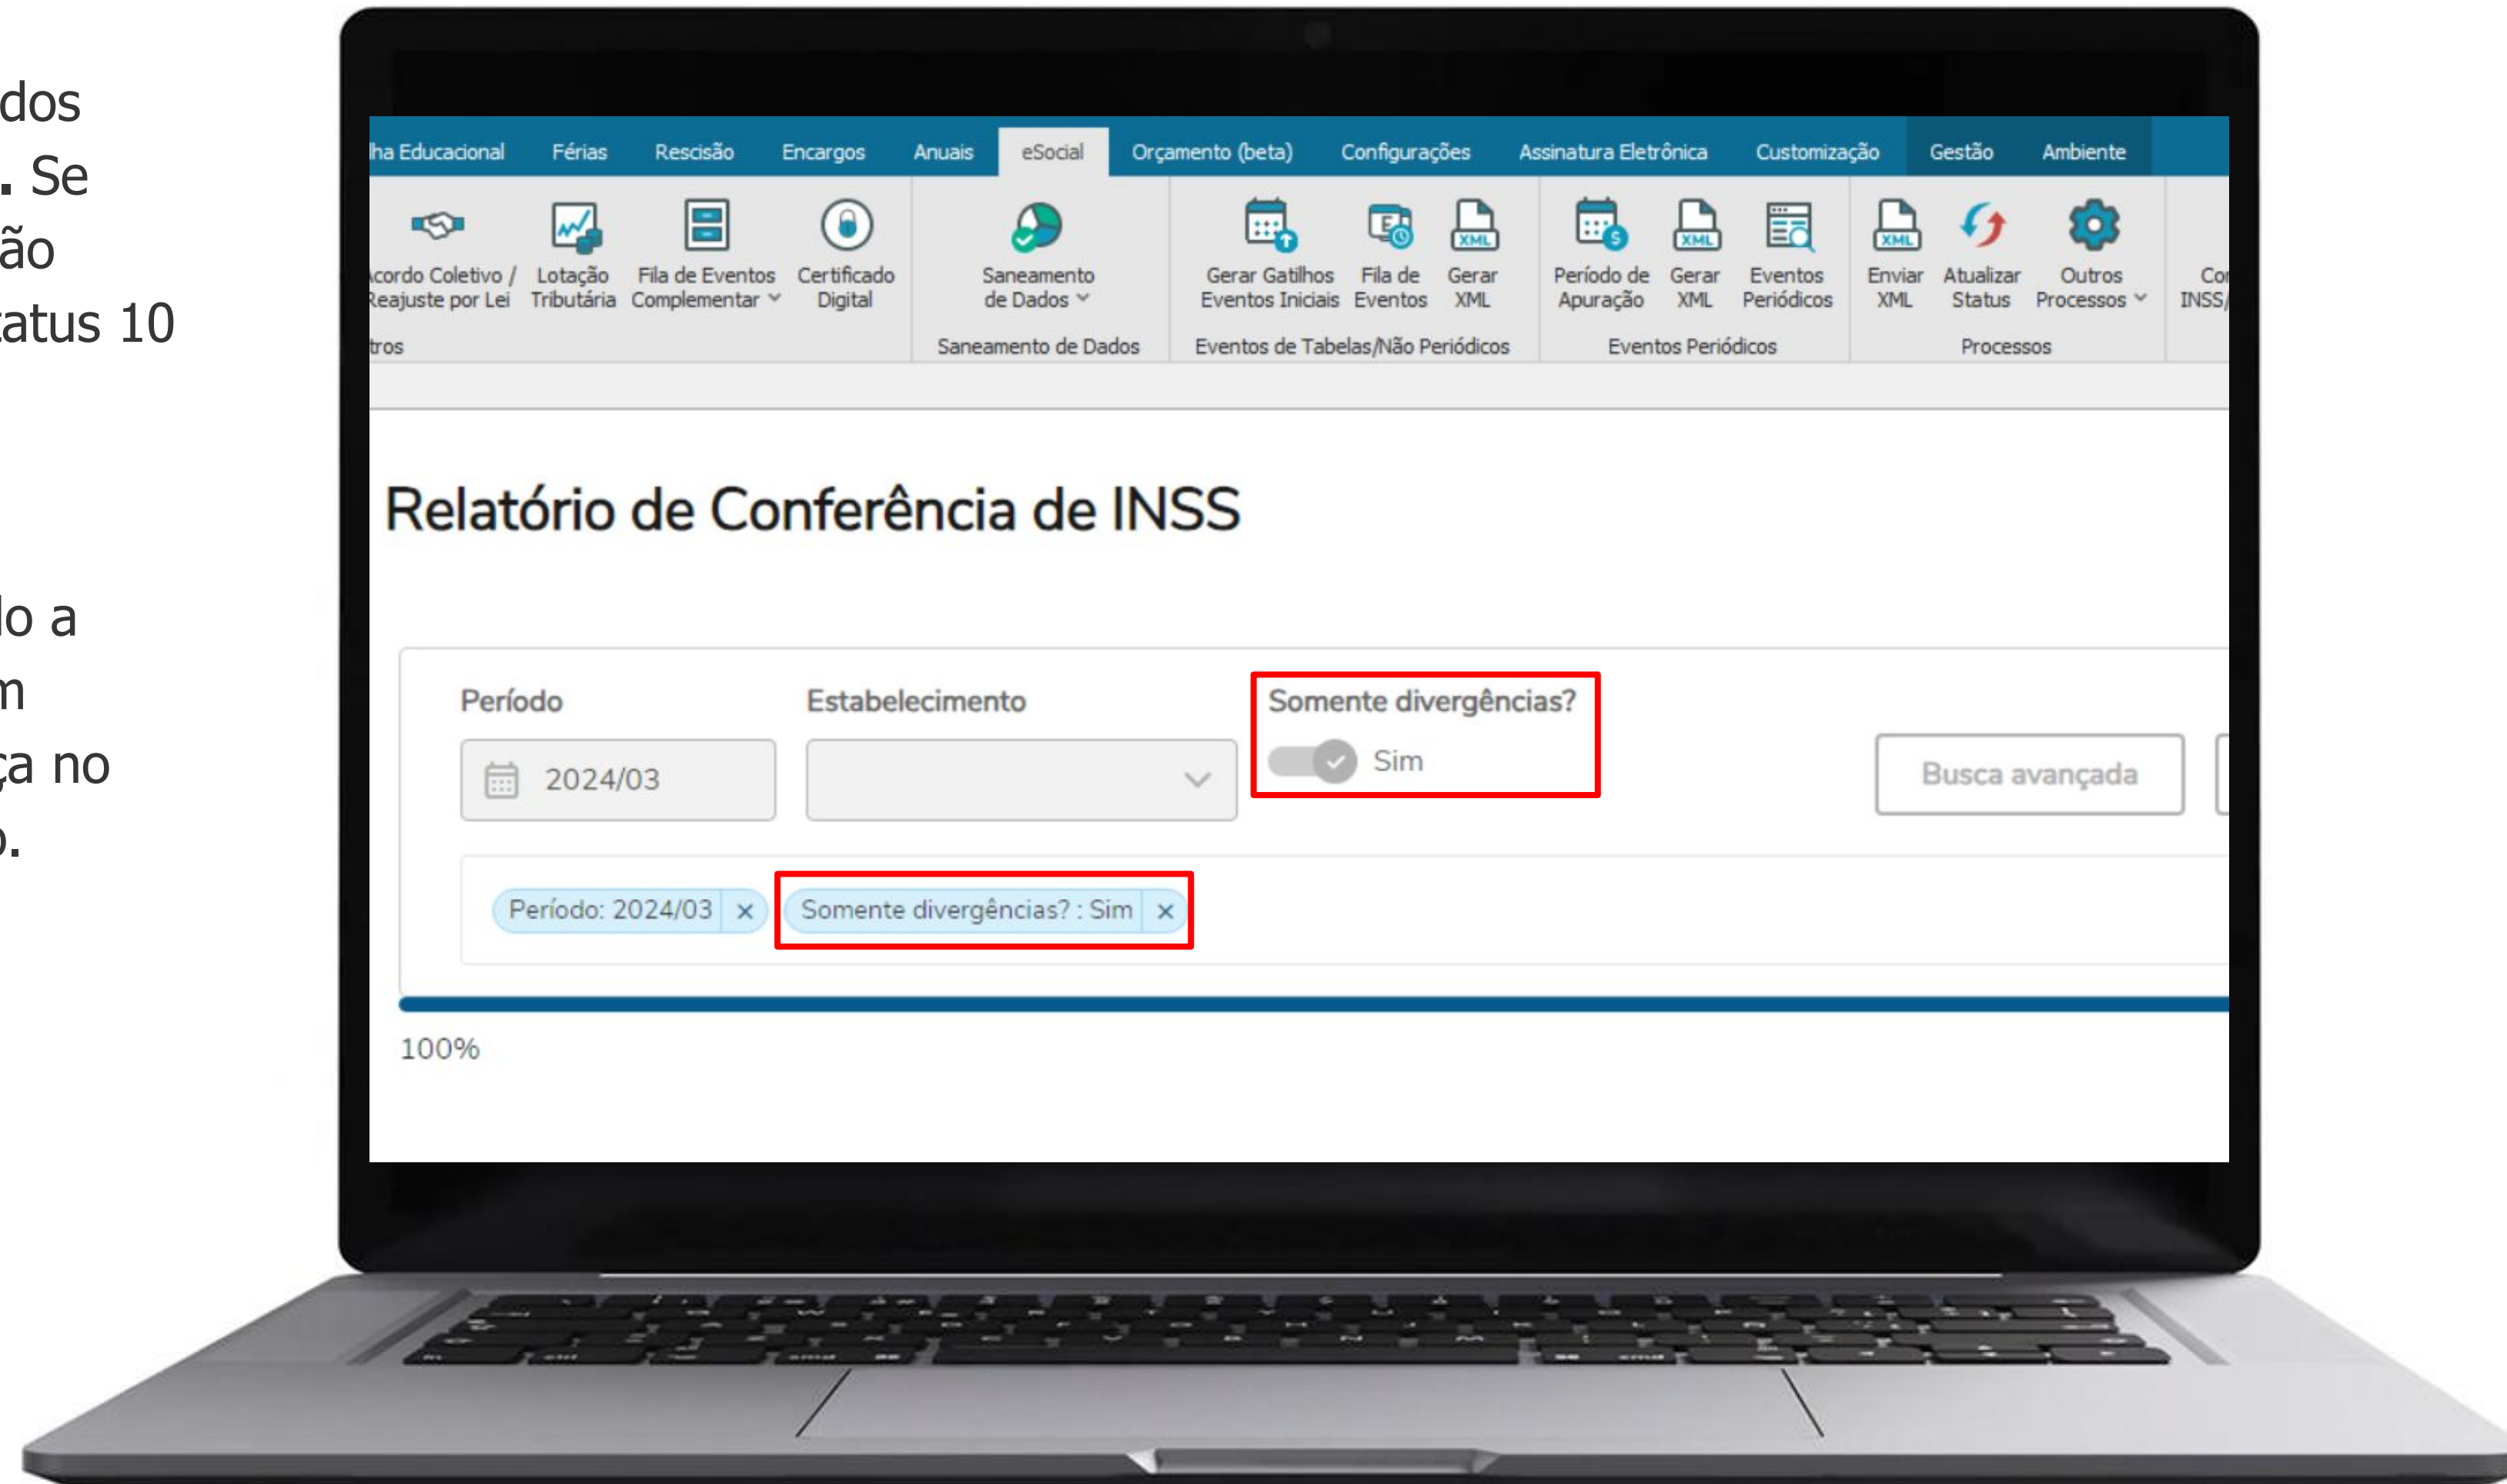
dos
. Se
ão
atus 10

lo a
m
ça no
.

ha Educacional | Férias | Rescisão | Encargos | Anuais | eSocial | Orçamento (beta) | Configurações | Assinatura Eletrônica | Customização | Gestão | Ambiente

cordo Coletivo / Reajuste por Lei
Lotação Tributária
Fila de Eventos Complementar
Certificado Digital
tros
Saneamento de Dados
Saneamento de Dados
Gerar Gatilhos Eventos Iniciais
Fila de Eventos
Gerar XML
Eventos de Tabelas/Não Periódicos
Período de Apuração
Gerar XML
Eventos Periódicos
Eventos Periódicos
Enviar XML
Atualizar Status
Outros Processos
Processos
Co INSS

Relatório de Conferência de INSS

Período
2024/03
Estabelecimento
Somente divergências?
Sim
Busca avançada

Período: 2024/03 ×
Somente divergências? : Sim ×

100%